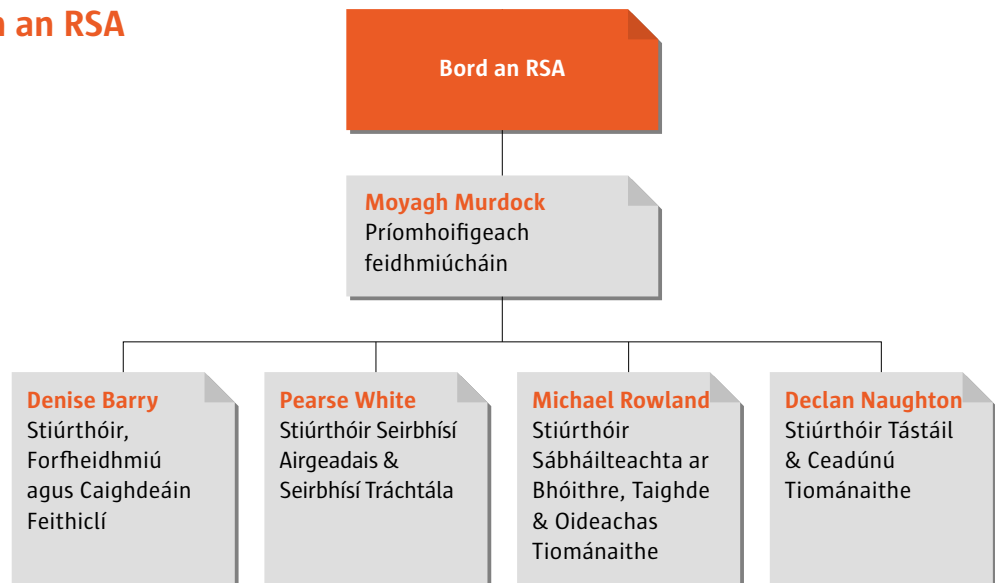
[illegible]n an RSA

Bord an RSA

Moyagh Murdock
Príomhoifigeach feidhmiúcháin

Denise Barry
Stiúrthóir, Forfheidhmiú agus Caighdeáin Feithiclí

Pearse White
Stiúrthóir Seirbhísí Airgeadais & Seirbhísí Tráchtála

Michael Rowland
Stiúrthóir Sábháilteachta ar Bhóithre, Taighde & Oideachas Tiománaithe

Declan Naughton
Stiúrthóir Tástáil & Ceadúnú Tiománaithe